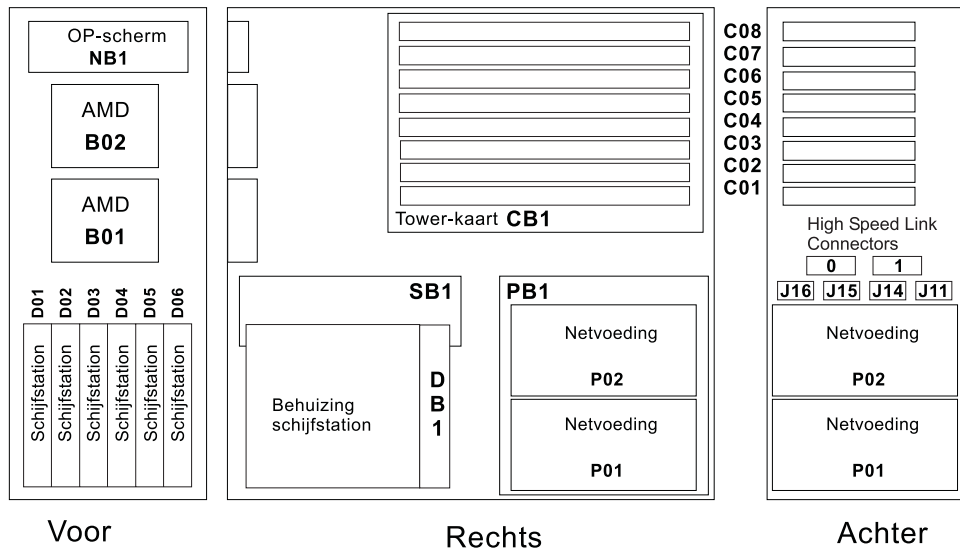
OP-scherm
NB1

AMD
B02

AMD
B01

D01 D02 D03 D04 D05 D06

Schijfstation Schijfstation Schijfstation Schijfstation Schijfstation Schijfstation

Voor

Tower-kaart CB1

SB1

Behuizing schijfstation

DB1

PB1

Netvoeding
P02

Netvoeding
P01

Rechts

C08
C07
C06
C05
C04
C03
C02
C01

High Speed Link Connectors
0 1
J16 J15 J14 J11

Netvoeding
P02

Netvoeding
P01

Achter